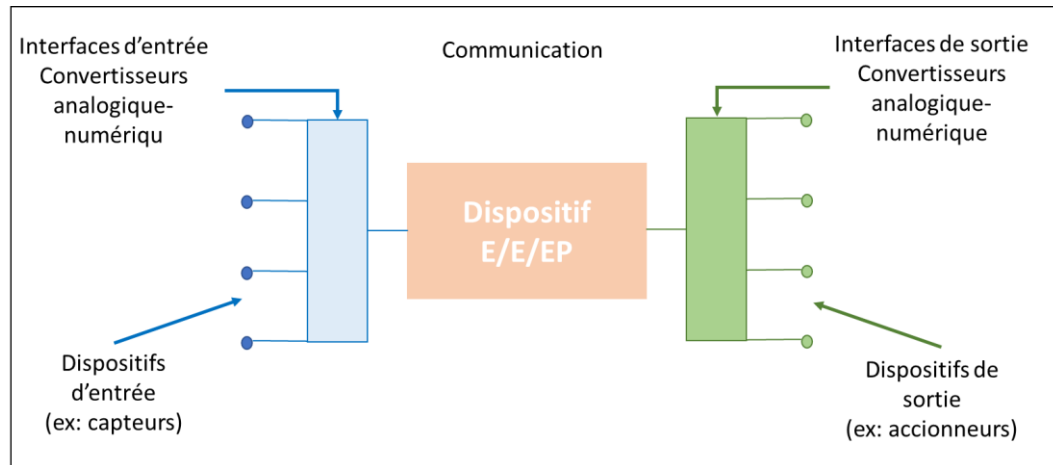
Interfaces d'entrée Convertisseurs analogique-numériqu

Communication

Interfaces de sortie Convertisseurs analogique-numérique

Dispositif E/E/EP

Dispositifs d'entrée (ex: capteurs)

Dispositifs de sortie (ex: accionneurs)